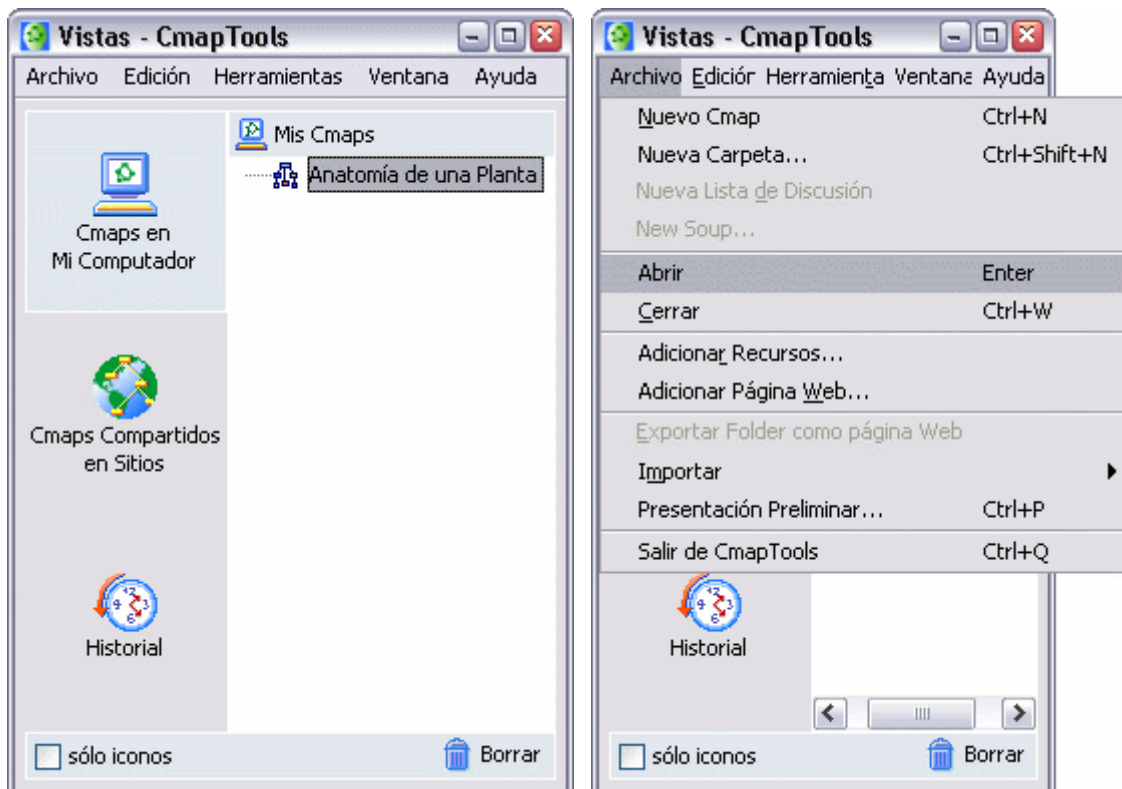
Vistas - CmapTools

Archivo Edición Herramientas Ventana Ayuda

Mis Cmaps

Anatomía de una Planta

Cmaps en Mi Computador

Cmaps Compartidos en Sitios

Historial

sólo iconos

Borrar

Vistas - CmapTools

Archivo Edición Herramienta Ventana Ayuda

Nuevo Cmap Ctrl+N
Nueva Carpeta... Ctrl+Shift+N
Nueva Lista de Discusión
New Soup...
Abrir Enter
Cerrar Ctrl+W
Adicionar Recursos...
Adicionar Página Web...
Exportar Folder como página Web
Importar
Presentación Preliminar... Ctrl+P
Salir de CmapTools Ctrl+Q

Historial

sólo iconos

Borrar